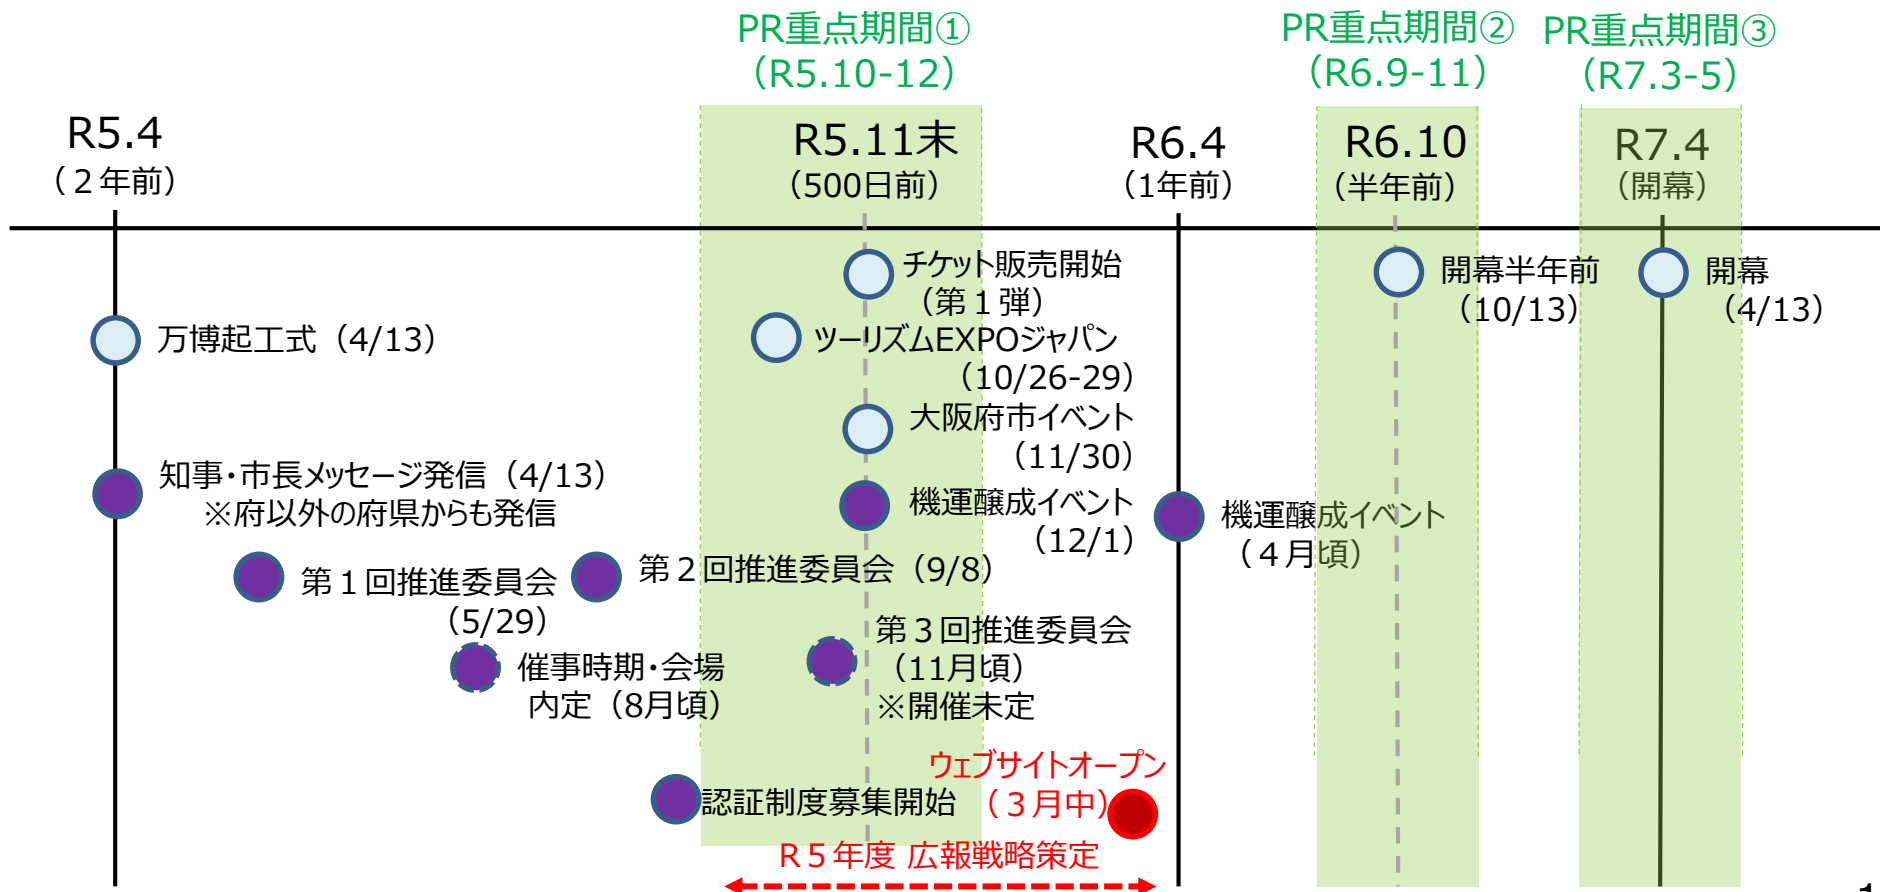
PR重点期間①
(R5.10-12)

PR重点期間②
(R6.9-11)

PR重点期間③
(R7.3-5)

R5.4
(2年前)

R5.11末
(500日前)

R6.4
(1年前)

R6.10
(半年前)

R7.4
(開幕)

チケット販売開始
(第1弾)

開幕半年前
(10/13)

開幕
(4/13)

万博起工式(4/13)

ツーリズムEXPOジャパン
(10/26-29)

大阪府市イベント
(11/30)

知事・市長メッセージ発信(4/13)
※府以外の府県からも発信

機運醸成イベント
(12/1)

機運醸成イベント
(4月頃)

第1回推進委員会
(5/29)

第2回推進委員会(9/8)

第3回推進委員会
(11月頃)
※開催未定

催事時期・会場
内定(8月頃)

ウェブサイトオープン
(3月中)

認証制度募集開始

R5年度 広報戦略策定

1